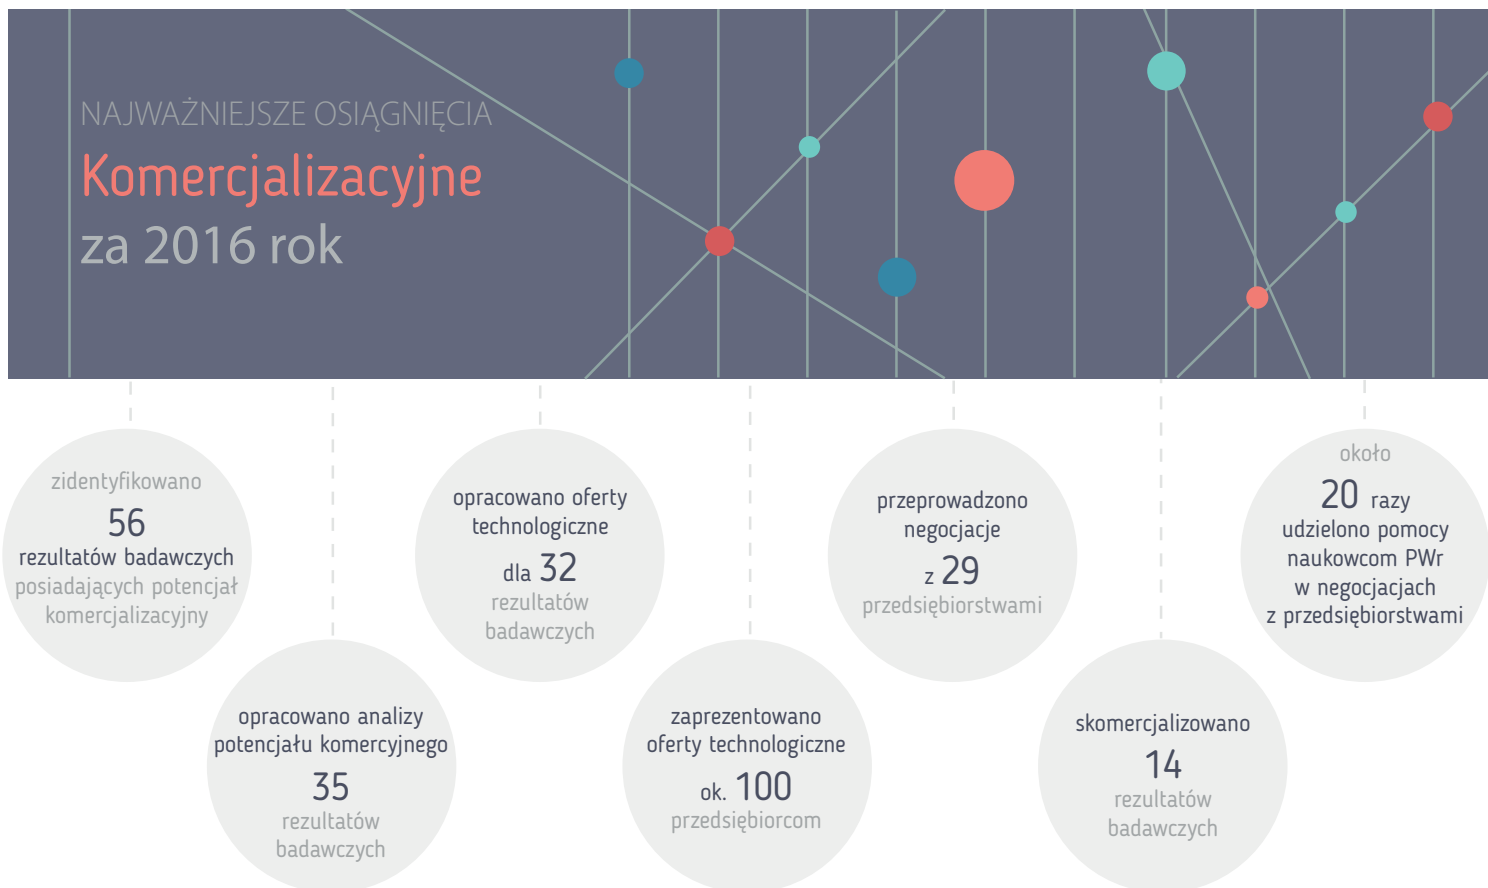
NAJWAŻNIEJSZE OSIĄGNIĘCIA
Komercjalizacyjne
za 2016 rok

zidentyfikowano
56
rezultatów badawczych
posiadających potencjał komercjalizacyjny

opracowano analizy potencjału komercyjnego
35
rezultatów badawczych

opracowano oferty technologiczne
dla 32
rezultatów badawczych

zaprezentowano oferty technologiczne
ok. 100
przedsiębiorcom

przeprowadzono negocjacje
z 29
przedsiębiorstwami

skomercjalizowano
14
rezultatów badawczych

około
20 razy
udzielono pomocy naukowcom PWr w negocjacjach z przedsiębiorstwami